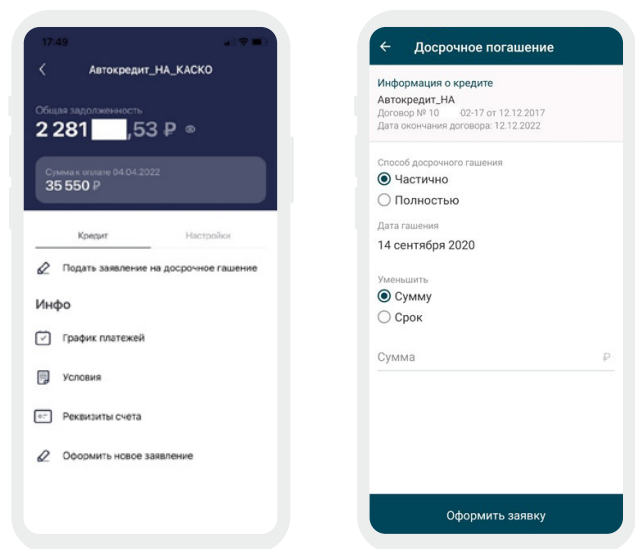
17:49

Автокредит_НА_КАСКО

Общая задолженность
2 281 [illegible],53 ₽

Сумма к оплате 04.04.2022
35 550 ₽

Кредит
Настройки

Подать заявление на досрочное гашение

Инфо

График платежей

Условия

Реквизиты счета

Оформить новое заявление

Досрочное погашение

Информация о кредите
Автокредит_НА
Договор № 10 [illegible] 02-17 от 12.12.2017
Дата окончания договора: 12.12.2022

Способ досрочного гашения
Частично
Полностью

Дата гашения
14 сентября 2020

Уменьшить
Сумму
Срок

Сумма
₽

Оформить заявку